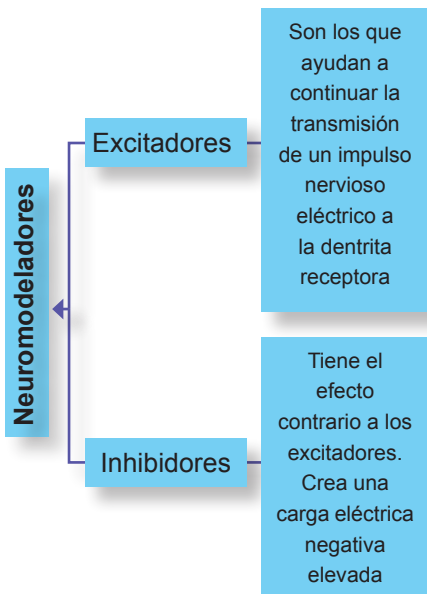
Neuromodeladores

Excitadores

Son los que ayudan a continuar la transmisión de un impulso nervioso eléctrico a la dentrita receptora

Inhibidores

Tiene el efecto contrario a los excitadores. Crea una carga eléctrica negativa elevada